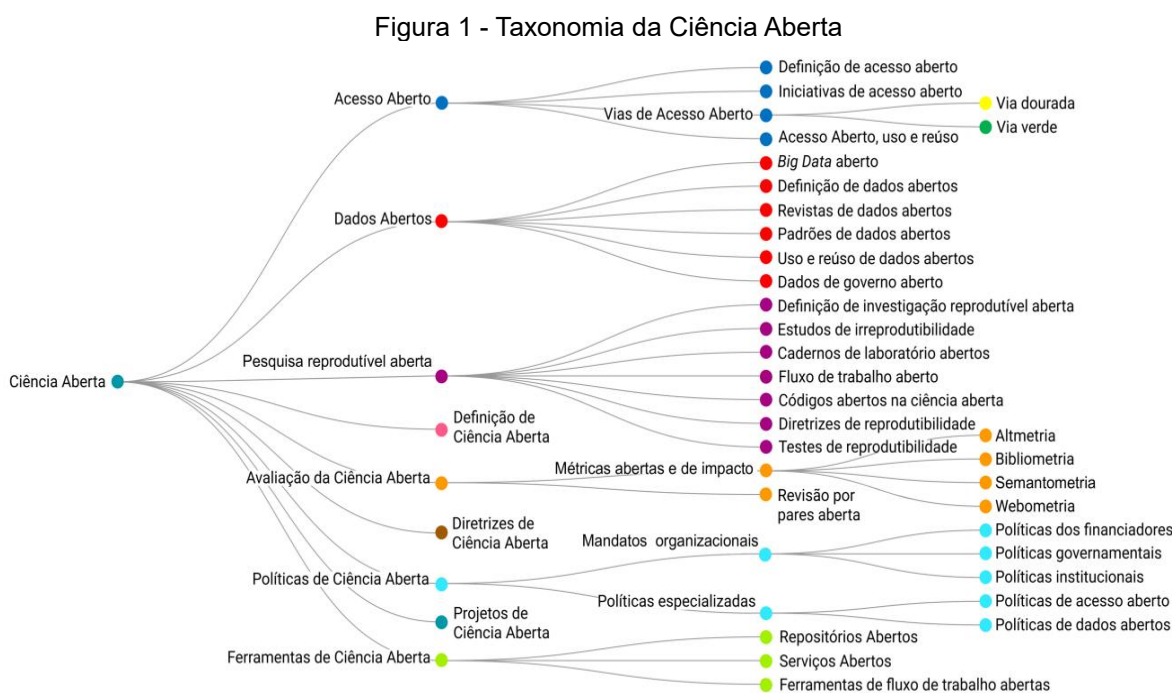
Figura 1 - Taxonomia da Ciência Aberta

Ciência Aberta

Acesso Aberto
Definição de acesso aberto
Iniciativas de acesso aberto
Vias de Acesso Aberto
Via dourada
Via verde
Acesso Aberto, uso e reúso

Dados Abertos
*Big Data* aberto
Definição de dados abertos
Revistas de dados abertos
Padrões de dados abertos
Uso e reúso de dados abertos
Dados de governo aberto

Pesquisa reprodutível aberta
Definição de investigação reprodutível aberta
Estudos de irreprodutibilidade
Cadernos de laboratório abertos
Fluxo de trabalho aberto
Códigos abertos na ciência aberta
Diretrizes de reprodutibilidade
Testes de reprodutibilidade

Definição de Ciência Aberta

Avaliação da Ciência Aberta
Métricas abertas e de impacto
Altmetria
Bibliometria
Semantometria
Webometria
Revisão por pares aberta

Diretrizes de Ciência Aberta

Políticas de Ciência Aberta
Mandatos organizacionais
Políticas dos financiadores
Políticas governamentais
Políticas institucionais
Políticas especializadas
Políticas de acesso aberto
Políticas de dados abertos

Projetos de Ciência Aberta

Ferramentas de Ciência Aberta
Repositórios Abertos
Serviços Abertos
Ferramentas de fluxo de trabalho abertas